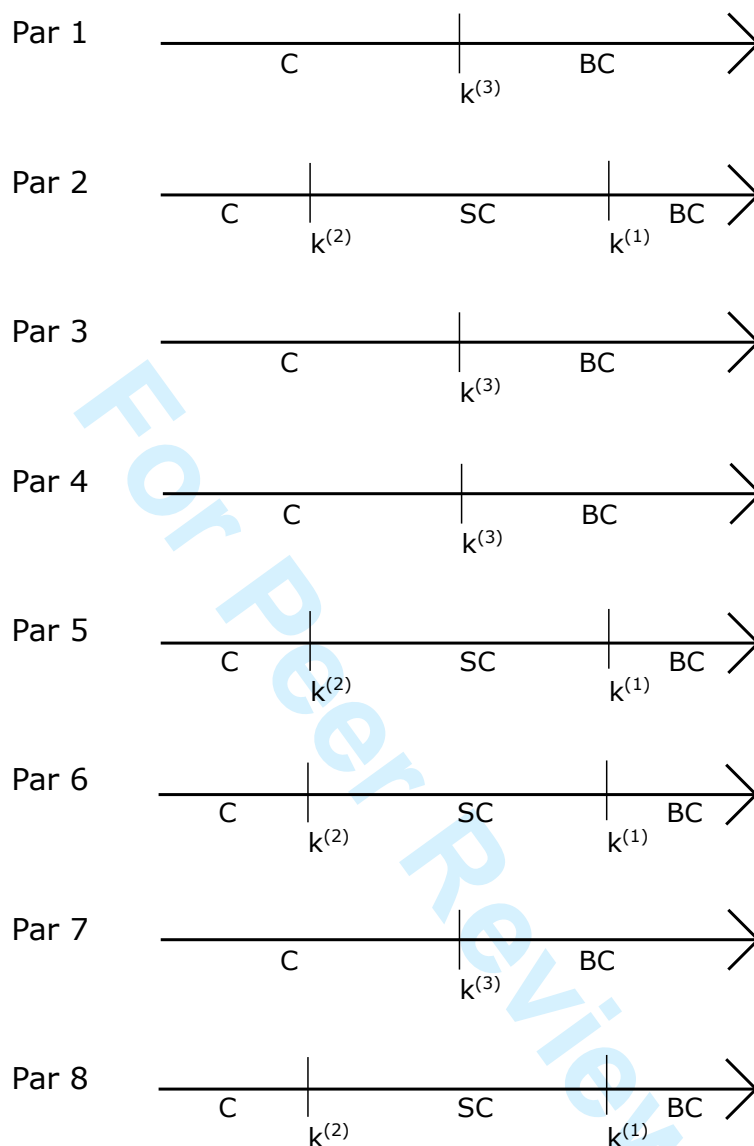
Par 1
C
BC
$k^{(3)}$

Par 2
C
SC
BC
$k^{(2)}$
$k^{(1)}$

Par 3
C
BC
$k^{(3)}$

Par 4
C
BC
$k^{(3)}$

Par 5
C
SC
BC
$k^{(2)}$
$k^{(1)}$

Par 6
C
SC
BC
$k^{(2)}$
$k^{(1)}$

Par 7
C
BC
$k^{(3)}$

Par 8
C
SC
BC
$k^{(2)}$
$k^{(1)}$

For Peer Review